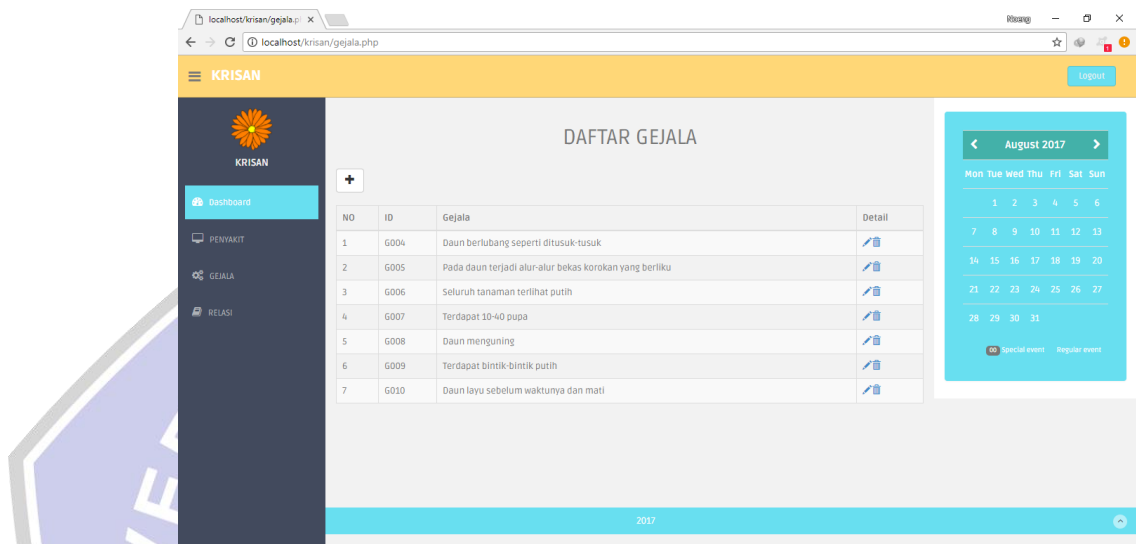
localhost/krisan/gejala.p ×

Nuong

localhost/krisan/gejala.php

KRISAN

Logout

KRISAN

Dashboard

PENYAKIT

GEJALA

RELASI

DAFTAR GEJALA

+

| NO | ID | Gejala | Detail |
|---|---|---|---|
| 1 | G004 | Daun berlubang seperti ditusuk-tusuk | |
| 2 | G005 | Pada daun terjadi alur-alur bekas korokan yang berliku | |
| 3 | G006 | Seluruh tanaman terlihat putih | |
| 4 | G007 | Terdapat 10-40 pupa | |
| 5 | G008 | Daun menguning | |
| 6 | G009 | Terdapat bintik-bintik putih | |
| 7 | G010 | Daun layu sebelum waktunya dan mati | |

August 2017

| Mon | Tue | Wed | Thu | Fri | Sat | Sun |
|---|---|---|---|---|---|---|
| | 1 | 2 | 3 | 4 | 5 | 6 |
| 7 | 8 | 9 | 10 | 11 | 12 | 13 |
| 14 | 15 | 16 | 17 | 18 | 19 | 20 |
| 21 | 22 | 23 | 24 | 25 | 26 | 27 |
| 28 | 29 | 30 | 31 | | | |

00 Special event Regular event

2017